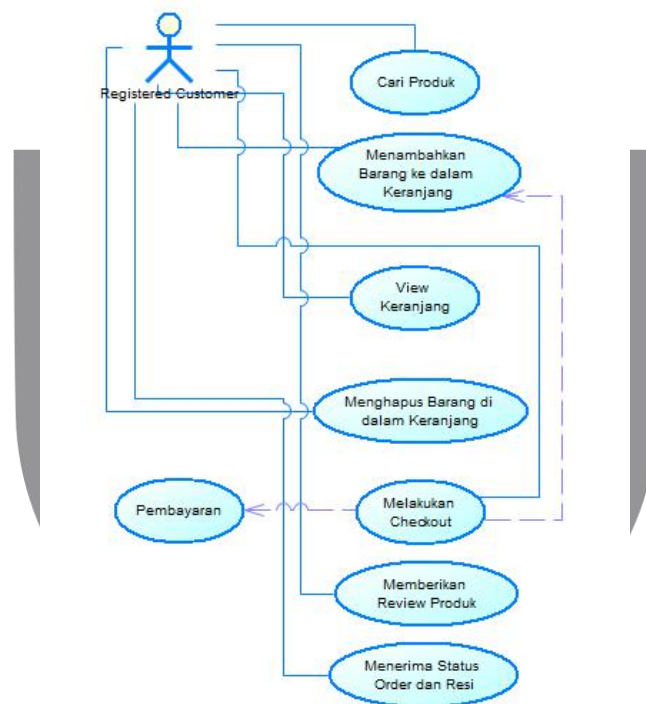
Registered Customer

Cari Produk

Menambahkan Barang ke dalam Keranjang

View Keranjang

Menghapus Barang di dalam Keranjang

Pembayaran

Melakukan Checkout

Memberikan Review Produk

Menerima Status Order dan Resi